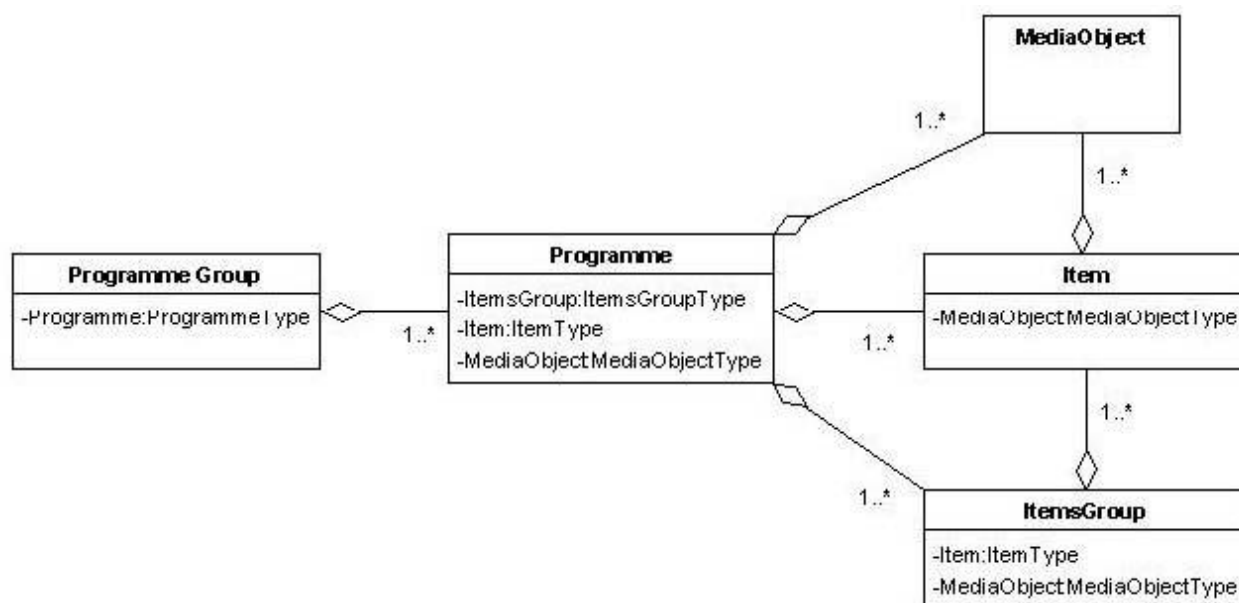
MediaObject

1..*

1..*

Programme Group

-Programme:ProgrammeType

1..*

Programme

-ItemsGroup:ItemsGroupType
-Item:ItemType
-MediaObjectMediaObjectType

1..*

Item

-MediaObjectMediaObjectType

1..*

1..*

ItemsGroup

-Item:ItemType
-MediaObjectMediaObjectType